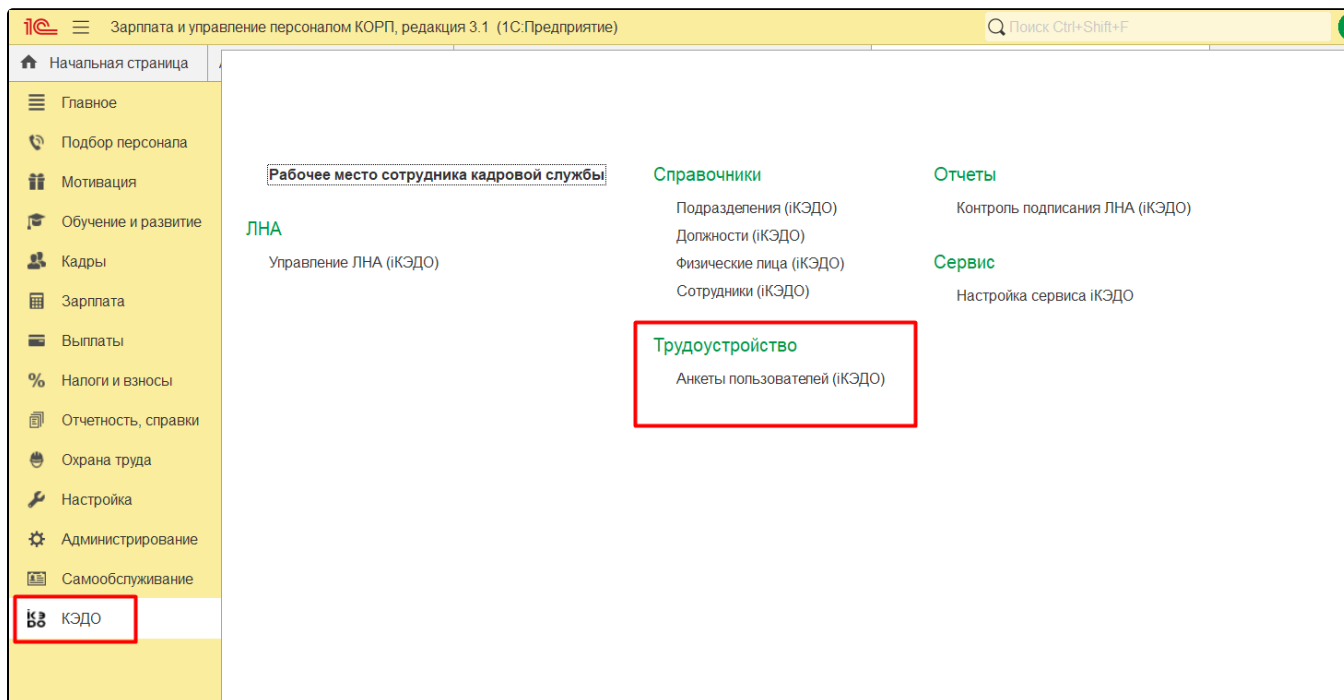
1С Зарплата и управление персоналом КОРП, редакция 3.1 (1С:Предприятие)

Поиск Ctrl+Shift+F

Начальная страница

Главное
Подбор персонала
Мотивация
Обучение и развитие
Кадры
Зарплата
Выплаты
Налоги и взносы
Отчетность, справки
Охрана труда
Настройка
Администрирование
Самообслуживание
КЭДО

Рабочее место сотрудника кадровой службы

ЛНА
Управление ЛНА (iКЭДО)

Справочники
Подразделения (iКЭДО)
Должности (iКЭДО)
Физические лица (iКЭДО)
Сотрудники (iКЭДО)

Трудоустройство
Анкеты пользователей (iКЭДО)

Отчеты
Контроль подписания ЛНА (iКЭДО)

Сервис
Настройка сервиса iКЭДО